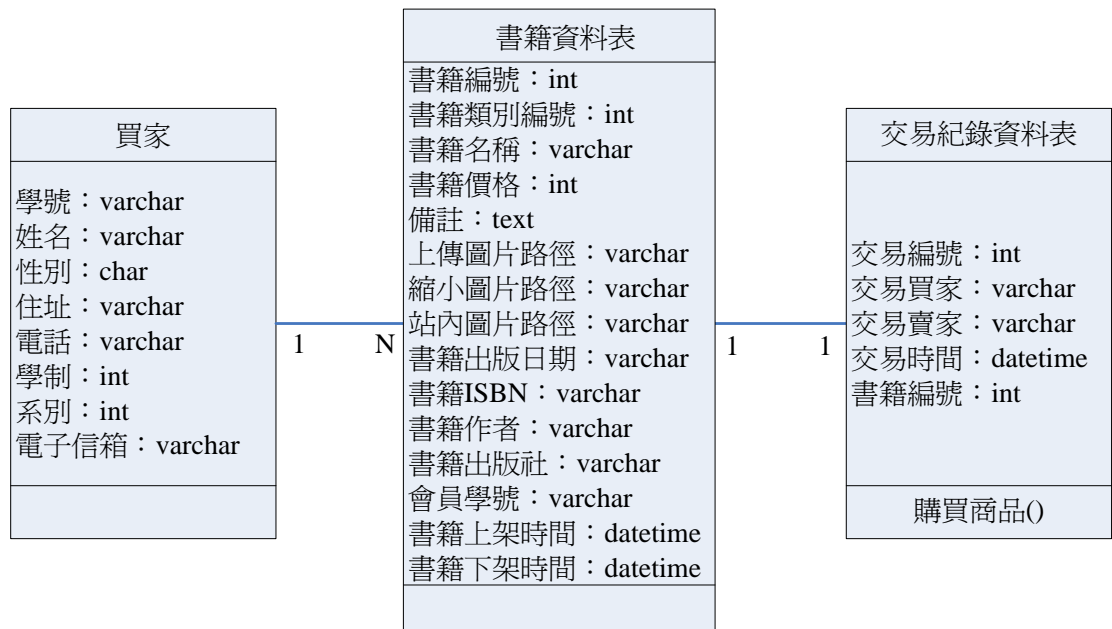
買家

學號：varchar
姓名：varchar
性別：char
住址：varchar
電話：varchar
學制：int
系別：int
電子信箱：varchar

1

N

書籍資料表

書籍編號：int
書籍類別編號：int
書籍名稱：varchar
書籍價格：int
備註：text
上傳圖片路徑：varchar
縮小圖片路徑：varchar
站內圖片路徑：varchar
書籍出版日期：varchar
書籍ISBN：varchar
書籍作者：varchar
書籍出版社：varchar
會員學號：varchar
書籍上架時間：datetime
書籍下架時間：datetime

1

1

交易紀錄資料表

交易編號：int
交易買家：varchar
交易賣家：varchar
交易時間：datetime
書籍編號：int

購買商品()